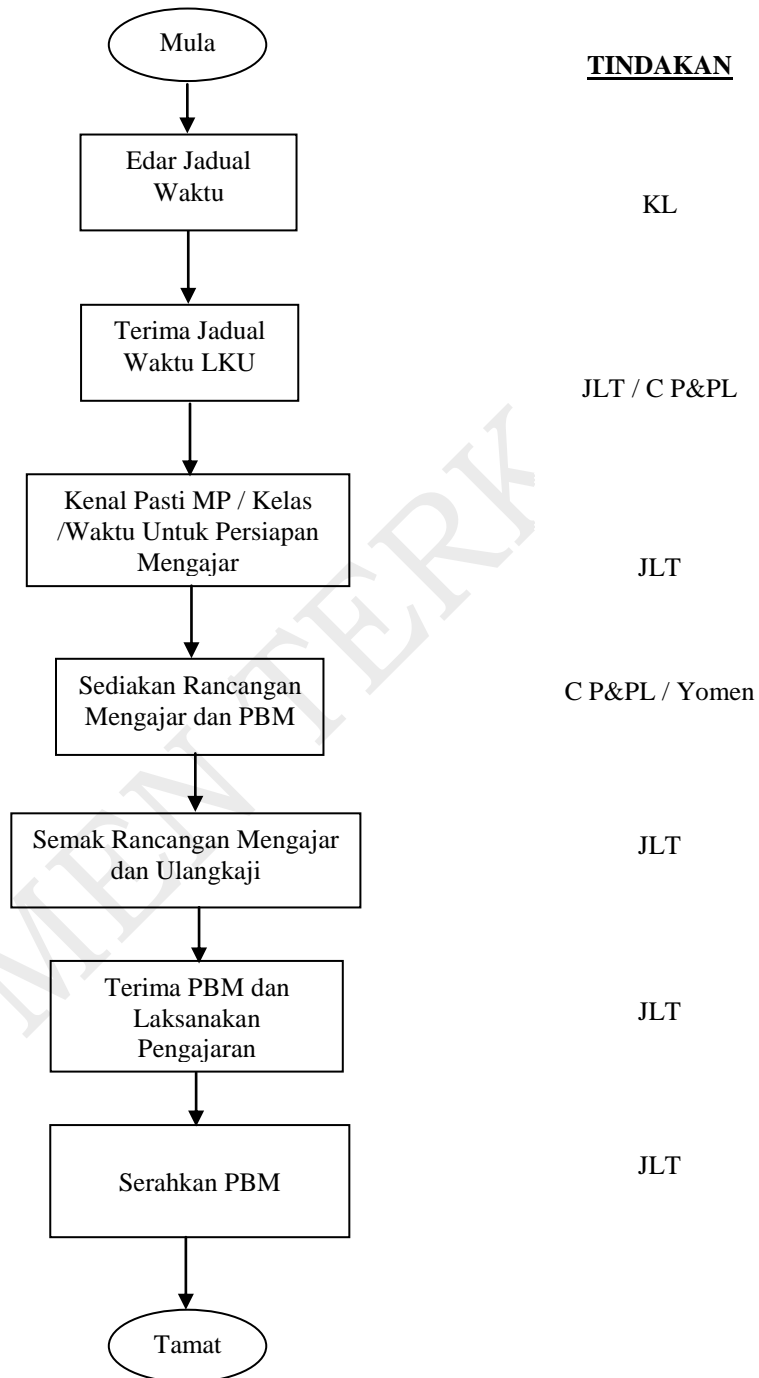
Mula

TINDAKAN

Edar Jadual Waktu

KL

Terima Jadual Waktu LKU

JLT / C P&PL

Kenal Pasti MP / Kelas /Waktu Untuk Persiapan Mengajar

JLT

Sediakan Rancangan Mengajar dan PBM

C P&PL / Yomen

Semak Rancangan Mengajar dan Ulangkaji

JLT

Terima PBM dan Laksanakan Pengajaran

JLT

Serahkan PBM

JLT

Tamat

MEN TERK